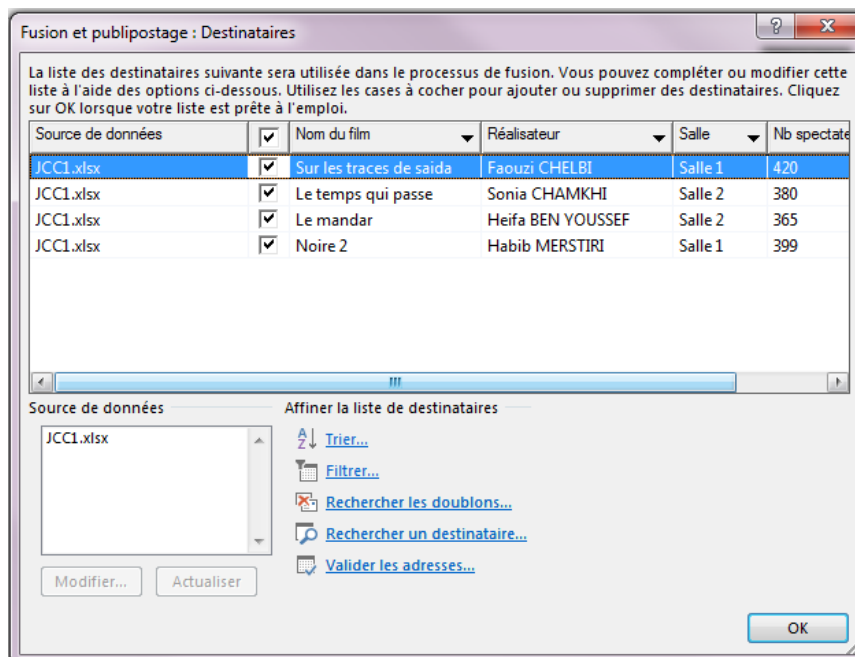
Fusion et publipostage : Destinataires

?

X

La liste des destinataires suivante sera utilisée dans le processus de fusion. Vous pouvez compléter ou modifier cette liste à l'aide des options ci-dessous. Utilisez les cases à cocher pour ajouter ou supprimer des destinataires. Cliquez sur OK lorsque votre liste est prête à l'emploi.

| Source de données | ☑ | Nom du film | Réalisateur | Salle | Nb spectate |
|---|---|---|---|---|---|
| JCC1.xlsx | ☑ | Sur les traces de saida | Faouzi CHELBI | Salle 1 | 420 |
| JCC1.xlsx | ☑ | Le temps qui passe | Sonia CHAMKHI | Salle 2 | 380 |
| JCC1.xlsx | ☑ | Le mandar | Heifa BEN YOUSSEF | Salle 2 | 365 |
| JCC1.xlsx | ☑ | Noire 2 | Habib MERSTIRI | Salle 1 | 399 |

Source de données

JCC1.xlsx

Modifier...

Actualiser

Affiner la liste de destinataires

Trier...

Filtrer...

Rechercher les doublons...

Rechercher un destinataire...

Valider les adresses...

OK